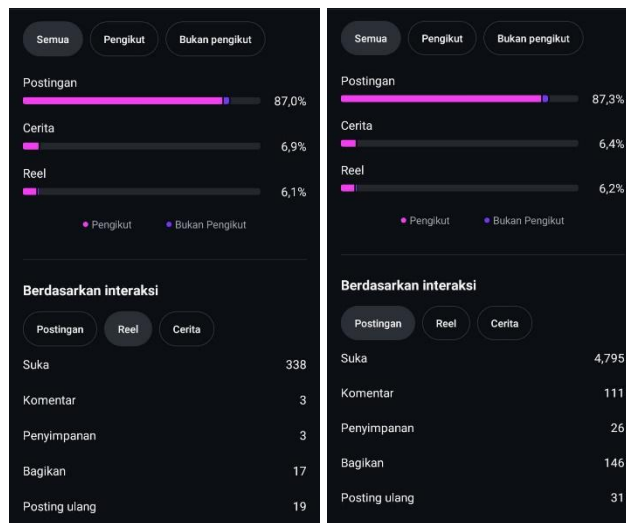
Semua Pengikut Bukan pengikut

Postingan
87,0%

Cerita
6,9%

Reel
6,1%

• Pengikut • Bukan Pengikut

Berdasarkan interaksi

Postingan Reel Cerita

Suka 338

Komentar 3

Penyimpanan 3

Bagikan 17

Posting ulang 19

Semua Pengikut Bukan pengikut

Postingan
87,3%

Cerita
6,4%

Reel
6,2%

• Pengikut • Bukan Pengikut

Berdasarkan interaksi

Postingan Reel Cerita

Suka 4,795

Komentar 111

Penyimpanan 26

Bagikan 146

Posting ulang 31